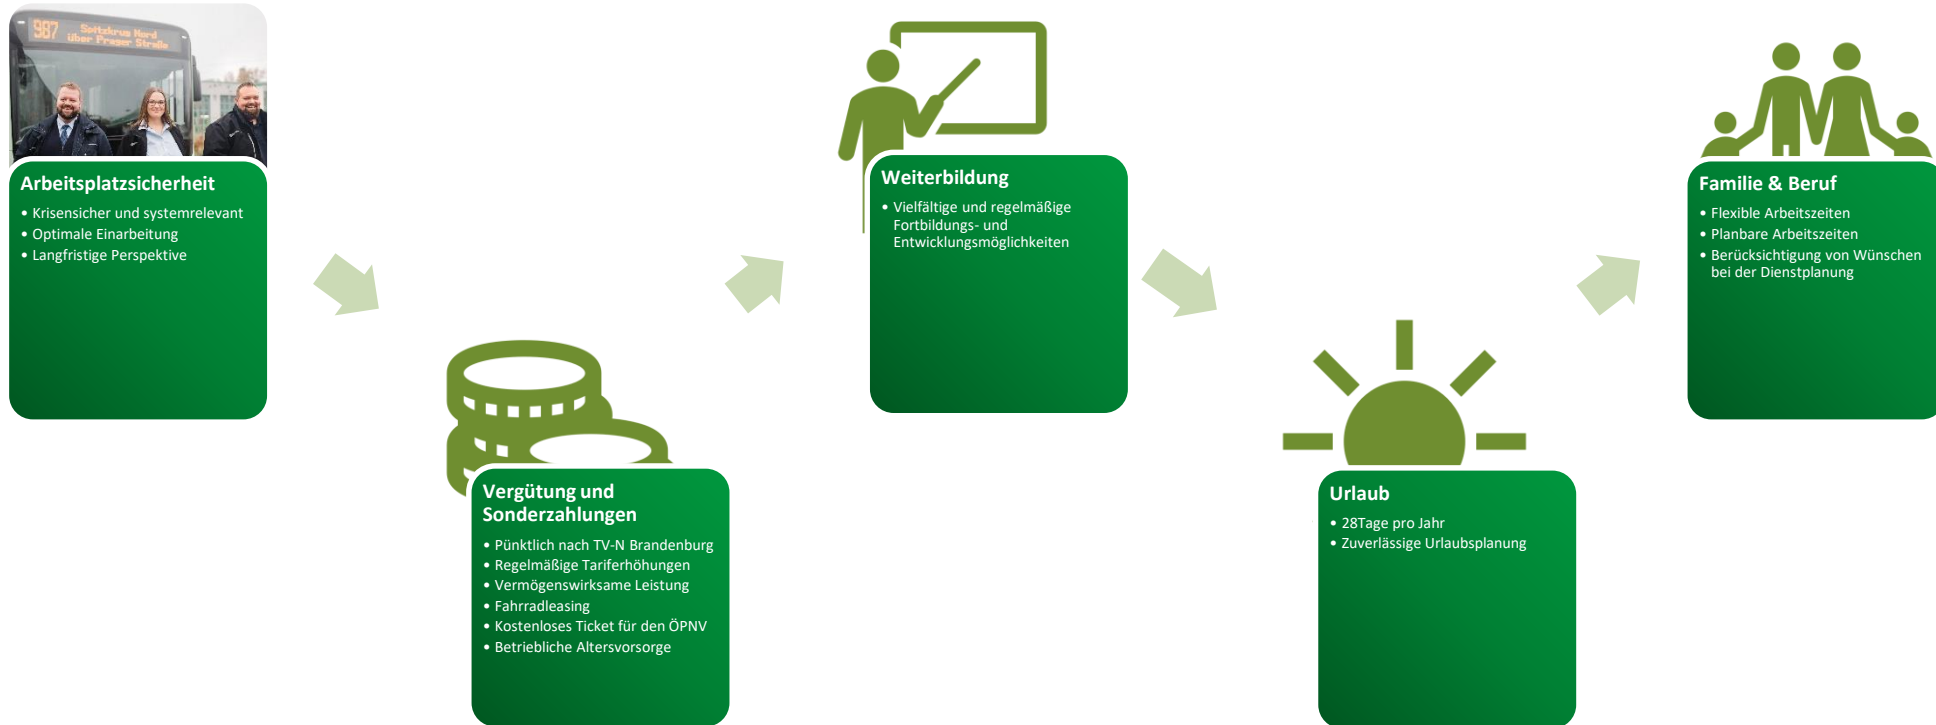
987 Spitzkrug Nord über Prager Straße

Arbeitsplatzsicherheit
• Krisensicher und systemrelevant
• Optimale Einarbeitung
• Langfristige Perspektive

Vergütung und Sonderzahlungen
• Pünktlich nach TV-N Brandenburg
• Regelmäßige Tariferhöhungen
• Vermögenswirksame Leistung
• Fahrradleasing
• Kostenloses Ticket für den ÖPNV
• Betriebliche Altersvorsorge

Weiterbildung
• Vielfältige und regelmäßige Fortbildungs- und Entwicklungsmöglichkeiten

Urlaub
• 28Tage pro Jahr
• Zuverlässige Urlaubsplanung

Familie & Beruf
• Flexible Arbeitszeiten
• Planbare Arbeitszeiten
• Berücksichtigung von Wünschen bei der Dienstplanung